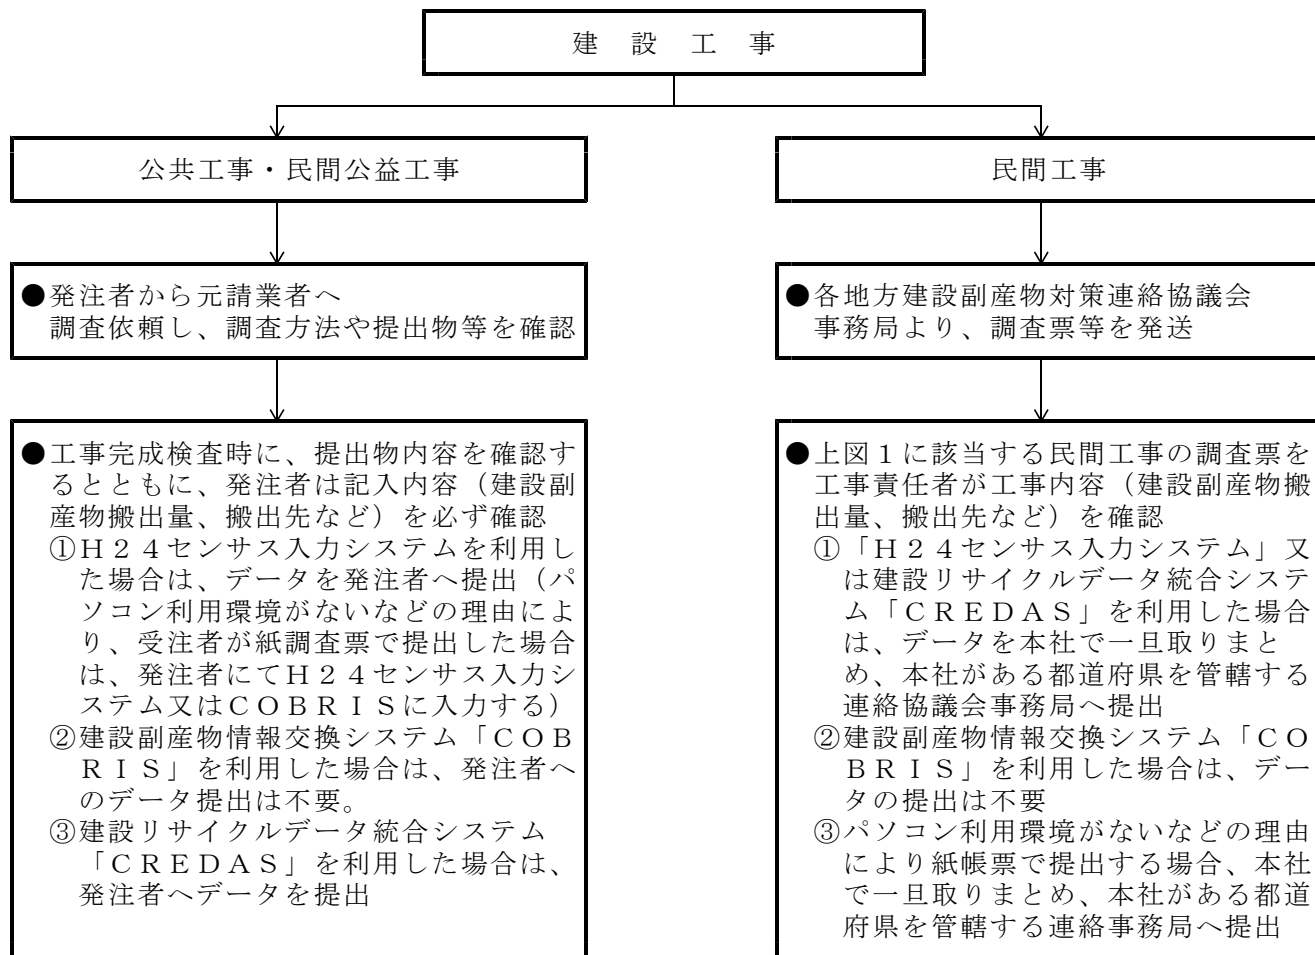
建 設 工 事

公共工事・民間公益工事

●発注者から元請業者へ
調査依頼し、調査方法や提出物等を確認

●工事完成検査時に、提出物内容を確認するとともに、発注者は記入内容（建設副産物搬出量、搬出先など）を必ず確認
①Ｈ２４センサス入力システムを利用した場合は、データを発注者へ提出（パソコン利用環境がないなどの理由により、受注者が紙調査票で提出した場合は、発注者にてＨ２４センサス入力システム又はＣＯＢＲＩＳに入力する）
②建設副産物情報交換システム「ＣＯＢＲＩＳ」を利用した場合は、発注者へのデータ提出は不要。
③建設リサイクルデータ統合システム「ＣＲＥＤＡＳ」を利用した場合は、発注者へデータを提出

民間工事

●各地方建設副産物対策連絡協議会
事務局より、調査票等を発送

●上図１に該当する民間工事の調査票を工事責任者が工事内容（建設副産物搬出量、搬出先など）を確認
①「Ｈ２４センサス入力システム」又は建設リサイクルデータ統合システム「ＣＲＥＤＡＳ」を利用した場合は、データを本社で一旦取りまとめ、本社がある都道府県を管轄する連絡協議会事務局へ提出
②建設副産物情報交換システム「ＣＯＢＲＩＳ」を利用した場合は、データの提出は不要
③パソコン利用環境がないなどの理由により紙帳票で提出する場合、本社で一旦取りまとめ、本社がある都道府県を管轄する連絡事務局へ提出